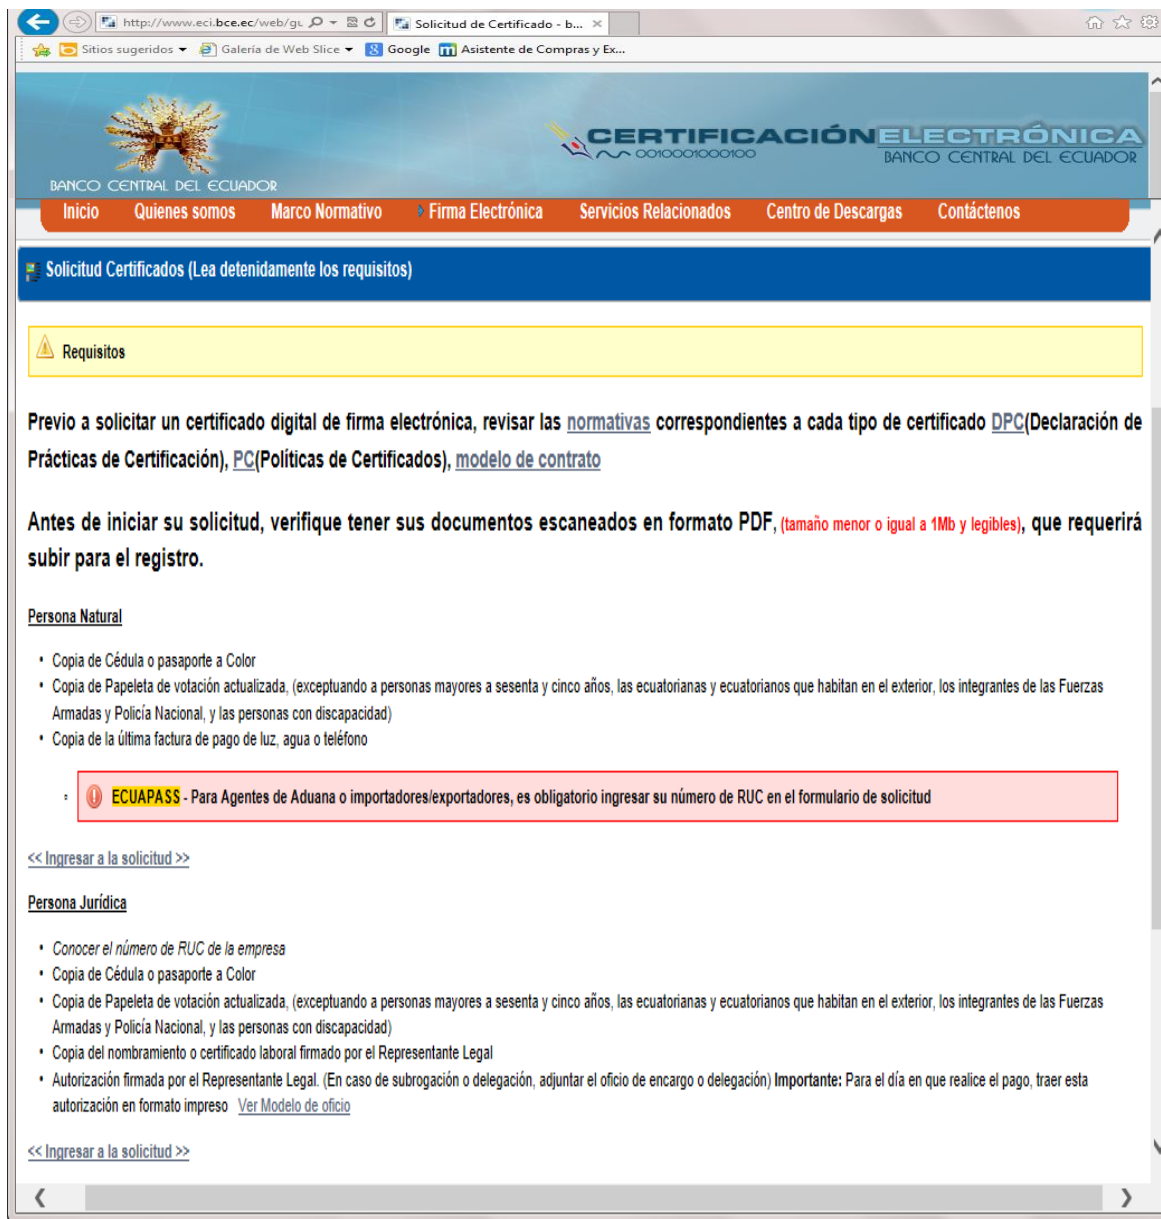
http://www.eci.bce.ec/web/gu
Solicitud de Certificado - b...
Sitios sugeridos ▾ Galería de Web Slice ▾ Google Asistente de Compras y Ex...

BANCO CENTRAL DEL ECUADOR
CERTIFICACIÓN ELECTRÓNICA
0010001000100
BANCO CENTRAL DEL ECUADOR

Inicio Quienes somos Marco Normativo Firma Electrónica Servicios Relacionados Centro de Descargas Contáctenos

Solicitud Certificados (Lea detenidamente los requisitos)

Requisitos

Previo a solicitar un certificado digital de firma electrónica, revisar las normativas correspondientes a cada tipo de certificado DPC(Declaración de Prácticas de Certificación), PC(Políticas de Certificados), modelo de contrato

Antes de iniciar su solicitud, verifique tener sus documentos escaneados en formato PDF, (tamaño menor o igual a 1Mb y legibles), que requerirá subir para el registro.

Persona Natural

- Copia de Cédula o pasaporte a Color
- Copia de Papeleta de votación actualizada, (exceptuando a personas mayores a sesenta y cinco años, las ecuatorianas y ecuatorianos que habitan en el exterior, los integrantes de las Fuerzas Armadas y Policía Nacional, y las personas con discapacidad)
- Copia de la última factura de pago de luz, agua o teléfono

- ECUAPASS - Para Agentes de Aduana o importadores/exportadores, es obligatorio ingresar su número de RUC en el formulario de solicitud

<< Ingresar a la solicitud >>

Persona Jurídica

- Conocer el número de RUC de la empresa
- Copia de Cédula o pasaporte a Color
- Copia de Papeleta de votación actualizada, (exceptuando a personas mayores a sesenta y cinco años, las ecuatorianas y ecuatorianos que habitan en el exterior, los integrantes de las Fuerzas Armadas y Policía Nacional, y las personas con discapacidad)
- Copia del nombramiento o certificado laboral firmado por el Representante Legal
- Autorización firmada por el Representante Legal. (En caso de subrogación o delegación, adjuntar el oficio de encargo o delegación) Importante: Para el día en que realice el pago, traer esta autorización en formato impreso Ver Modelo de oficio

<< Ingresar a la solicitud >>